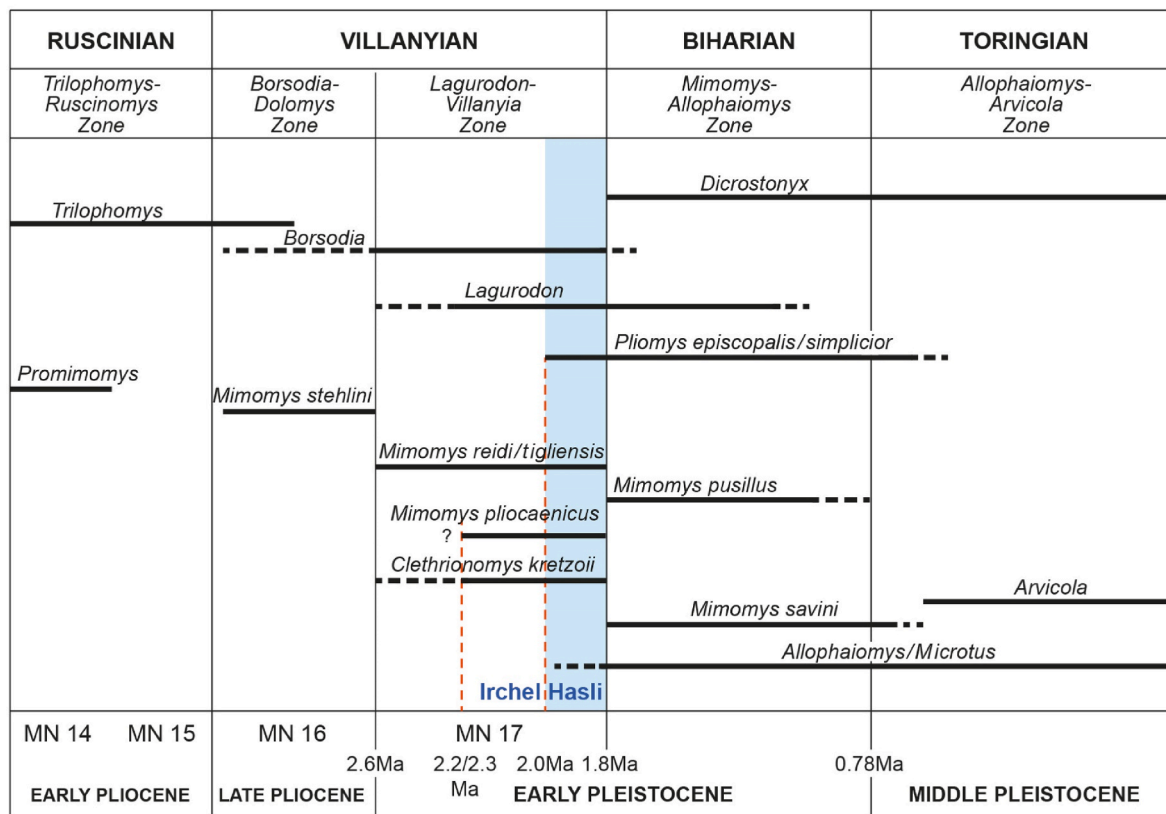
| RUSCINIAN | VILLANYIAN | | BIHARIAN | TORINGIAN |
|---|---|---|---|---|
| *Trilophomys-Ruscinomys Zone* | *Borsodia-Dolomys Zone* | *Lagurodon-Villanyia Zone* | *Mimomys-Allophaiomys Zone* | *Allophaiomys-Arvicola Zone* |

*Dicrostonyx*
*Trilophomys*
*Borsodia*
*Lagurodon*
*Pliomys episcopalis/simplicior*
*Promimomys*
*Mimomys stehlini*
*Mimomys reidi/tigliensis*
*Mimomys pusillus*
*Mimomys pliocaenicus*
?
*Clethrionomys kretzoii*
*Arvicola*
*Mimomys savini*
*Allophaiomys/Microtus*
Irchel Hasli

MN 14 MN 15 MN 16 MN 17

2.6Ma 2.2/2.3 Ma 2.0Ma 1.8Ma 0.78Ma

EARLY PLIOCENE LATE PLIOCENE EARLY PLEISTOCENE MIDDLE PLEISTOCENE